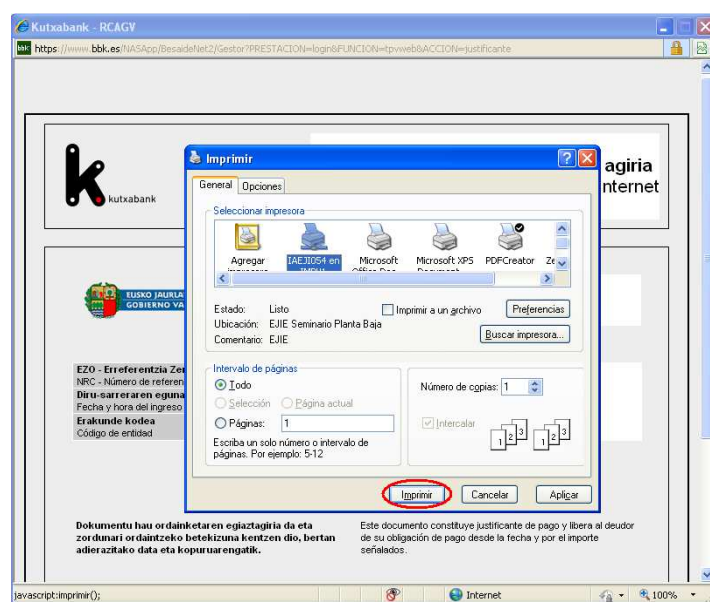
Kutxabank - RCAGV

https://www.bbk.es/NASApp/BesaideNet2/Gestor?PRESTACION=login&FUNCION=tpvweb&ACCION=justificante

kutxabank

agiria
nternet

EUSKO JAURLA
GOBIERNO VA

EZO - Erreferentzia Zen
NRC - Número de referen
Diru-sarreraren eguna
Fecha y hora del ingreso
Erakunde kodea
Código de entidad

Imprimir

General | Opciones

Seleccionar impresora

Agregar impresora | IAEJI054 en IMPU | Microsoft Office Doc | Microsoft XPS Document | PDFCreator | Ze

Estado: Listo
Ubicación: EJIE Seminario Planta Baja
Comentario: EJIE

Imprimir a un archivo
Preferencias
Buscar impresora...

Intervalo de páginas
Todo
Selección
Página actual
Páginas: 1
Escriba un solo número o intervalo de páginas. Por ejemplo: 5-12

Número de copias: 1
Intercalar

1 2 3 1 2 3

Imprimir | Cancelar | Aplicar

Dokumentu hau ordainketaren egiaztagiria da eta zordunari ordaintzeko betekizuna kentzen dio, bertan adierazitako data eta kopuruarengatik.

Este documento constituye justificante de pago y libera al deudor de su obligación de pago desde la fecha y por el importe señalados.

javascript:imprimir();

Internet

100%